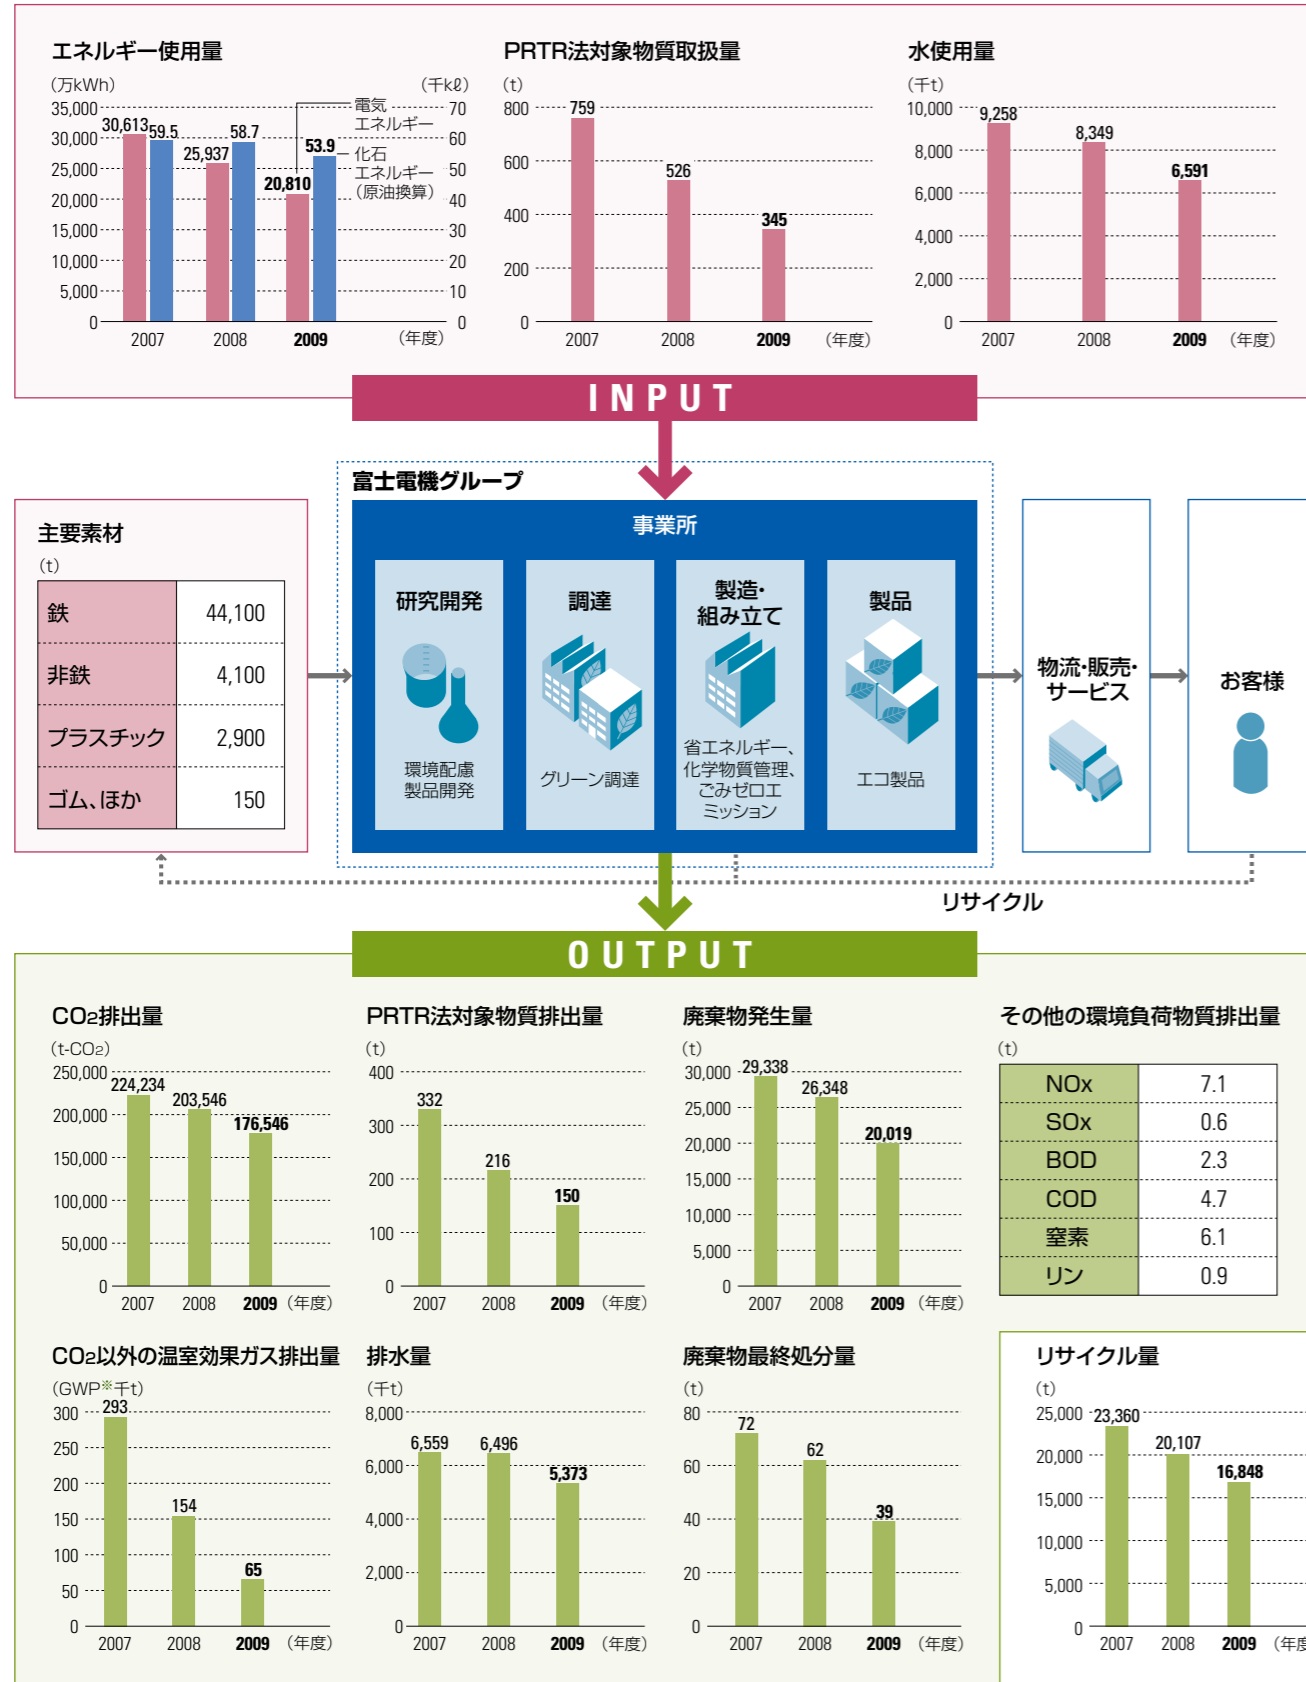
エネルギー使用量
(万kWh) (千kℓ)
35,000 30,000 25,000 20,000 15,000 10,000 5,000 0
70 60 50 40 30 20 10 0
30,613 59.5
25,937 58.7
20,810 53.9
電気エネルギー
化石エネルギー(原油換算)
2007 2008 2009 (年度)

PRTR法対象物質取扱量
(t)
800 600 400 200 0
759
526
345
2007 2008 2009 (年度)

水使用量
(千t)
10,000 8,000 6,000 4,000 2,000 0
9,258
8,349
6,591
2007 2008 2009 (年度)

INPUT

富士電機グループ
事業所
研究開発
環境配慮製品開発
調達
グリーン調達
製造・組み立て
省エネルギー、化学物質管理、ごみゼロエミッション
製品
エコ製品

主要素材
(t)

| 鉄 | 44,100 |
|---|---|
| 非鉄 | 4,100 |
| プラスチック | 2,900 |
| ゴム、ほか | 150 |

物流・販売・サービス
お客様
リサイクル

OUTPUT

CO2排出量
(t-CO2)
250,000 200,000 150,000 100,000 50,000 0
224,234
203,546
176,546
2007 2008 2009 (年度)

PRTR法対象物質排出量
(t)
400 300 200 100 0
332
216
150
2007 2008 2009 (年度)

廃棄物発生量
(t)
30,000 25,000 20,000 15,000 10,000 5,000 0
29,338
26,348
20,019
2007 2008 2009 (年度)

その他の環境負荷物質排出量
(t)

| NOx | 7.1 |
|---|---|
| SOx | 0.6 |
| BOD | 2.3 |
| COD | 4.7 |
| 窒素 | 6.1 |
| リン | 0.9 |

CO2以外の温室効果ガス排出量
(GWP※千t)
300 250 200 150 100 50 0
293
154
65
2007 2008 2009 (年度)

排水量
(千t)
8,000 6,000 4,000 2,000 0
6,559
6,496
5,373
2007 2008 2009 (年度)

廃棄物最終処分量
(t)
80 60 40 20 0
72
62
39
2007 2008 2009 (年度)

リサイクル量
(t)
25,000 20,000 15,000 10,000 5,000 0
23,360
20,107
16,848
2007 2008 2009 (年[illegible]